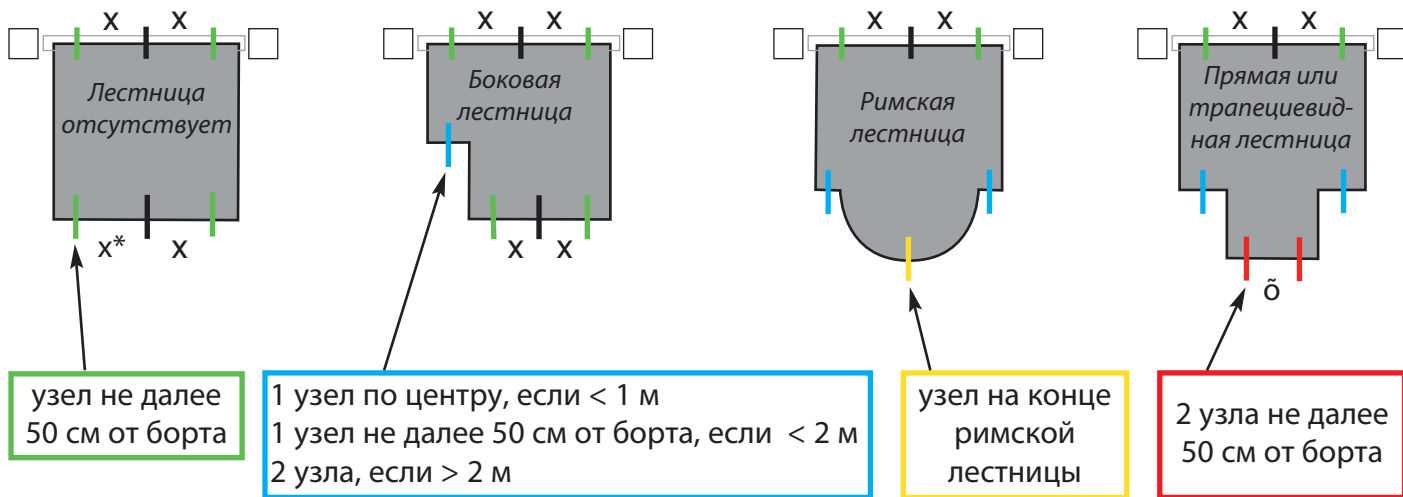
x x

Лестница отсутствует

x* x

x x

Боковая лестница

x x

x x

Римская лестница

x x

Прямая или трапециевидная лестница

õ

узел не далее 50 см от борта

1 узел по центру, если < 1 м
1 узел не далее 50 см от борта, если < 2 м
2 узла, если > 2 м

узел на конце римской лестницы

2 узла не далее 50 см от борта